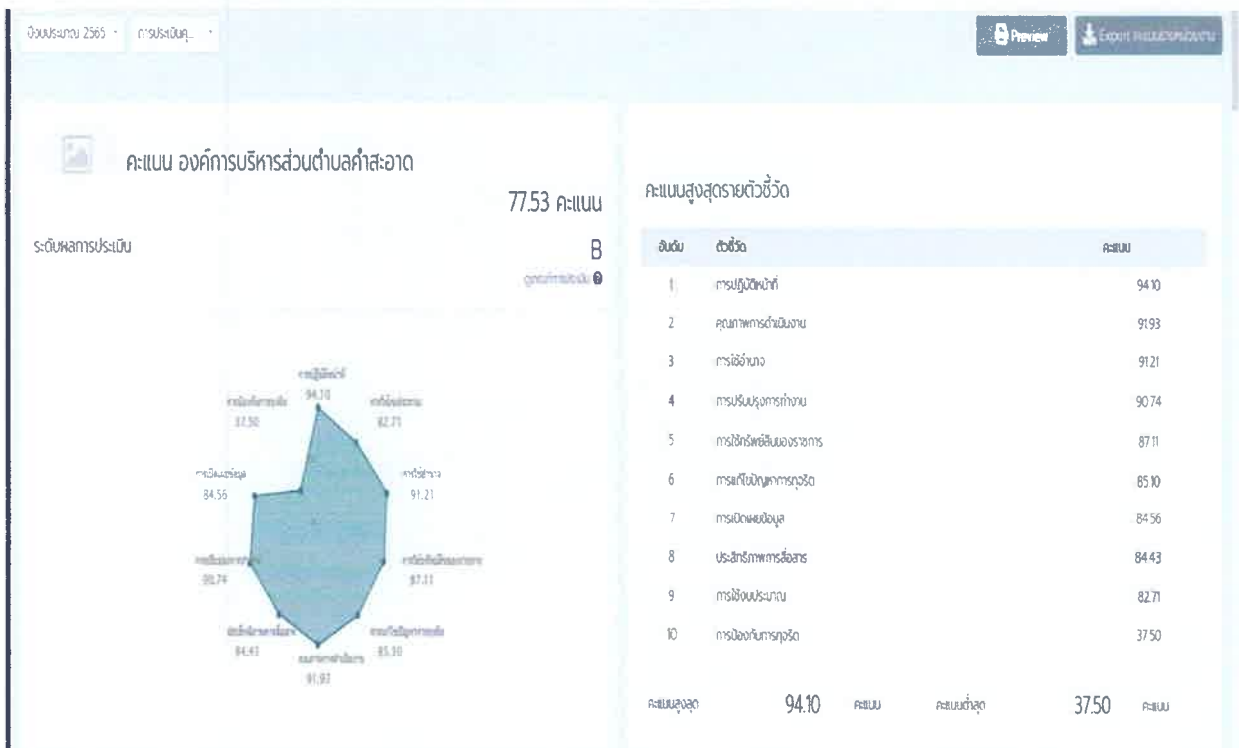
ปีงบประมาณ 2565 · การประเมินคุ... ·

Preview Export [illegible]

คะแนน องค์การบริหารส่วนตำบลคำสะอาด

77.53 คะแนน

ระดับผลการประเมิน

B

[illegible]

การปฏิบัติหน้าที่ 94.10
การใช้งบประมาณ 82.71
การใช้อำนาจ 91.21
การใช้ทรัพย์สินของราชการ 87.11
การแก้ไขปัญหาการทุจริต 85.10
คุณภาพการดำเนินงาน 91.93
ประสิทธิภาพการสื่อสาร 84.43
การปรับปรุงการทำงาน 90.74
การเปิดเผยข้อมูล 84.56
การป้องกันการทุจริต 37.50

คะแนนสูงสุดรายตัวชี้วัด

| อันดับ | ตัวชี้วัด | คะแนน |
|---|---|---|
| 1 | การปฏิบัติหน้าที่ | 94.10 |
| 2 | คุณภาพการดำเนินงาน | 91.93 |
| 3 | การใช้อำนาจ | 91.21 |
| 4 | การปรับปรุงการทำงาน | 90.74 |
| 5 | การใช้ทรัพย์สินของราชการ | 87.11 |
| 6 | การแก้ไขปัญหาการทุจริต | 85.10 |
| 7 | การเปิดเผยข้อมูล | 84.56 |
| 8 | ประสิทธิภาพการสื่อสาร | 84.43 |
| 9 | การใช้งบประมาณ | 82.71 |
| 10 | การป้องกันการทุจริต | 37.50 |

คะแนนสูงสุด 94.10 คะแนน คะแนนต่ำสุด 37.50 คะแนน